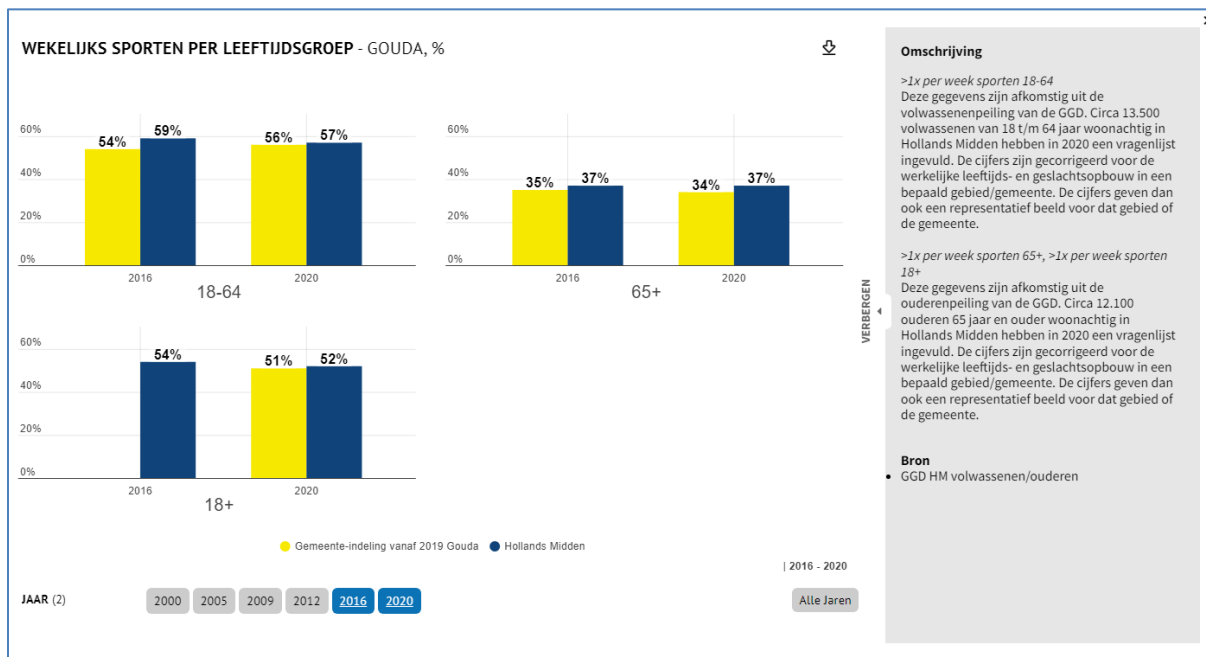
WEKELIJKS SPORTEN PER LEEFTIJDSGROEP - GOUDA, %

60%
40%
20%
0%
54%
59%
56%
57%
2016
2020
18-64

60%
40%
20%
0%
35%
37%
34%
37%
2016
2020
65+

60%
40%
20%
0%
54%
51%
52%
2016
2020
18+

Gemeente-indeling vanaf 2019 Gouda   Hollands Midden

| 2016 - 2020

JAAR (2)

2000 2005 2009 2012 2016 2020

Alle Jaren

VERBERGEN

Omschrijving

>1x per week sporten 18-64
Deze gegevens zijn afkomstig uit de volwassenenpeiling van de GGD. Circa 13.500 volwassenen van 18 t/m 64 jaar woonachtig in Hollands Midden hebben in 2020 een vragenlijst ingevuld. De cijfers zijn gecorrigeerd voor de werkelijke leeftijds- en geslachtsopbouw in een bepaald gebied/gemeente. De cijfers geven dan ook een representatief beeld voor dat gebied of de gemeente.

>1x per week sporten 65+, >1x per week sporten 18+
Deze gegevens zijn afkomstig uit de ouderenpeiling van de GGD. Circa 12.100 ouderen 65 jaar en ouder woonachtig in Hollands Midden hebben in 2020 een vragenlijst ingevuld. De cijfers zijn gecorrigeerd voor de werkelijke leeftijds- en geslachtsopbouw in een bepaald gebied/gemeente. De cijfers geven dan ook een representatief beeld voor dat gebied of de gemeente.

Bron
• GGD HM volwassenen/ouderen